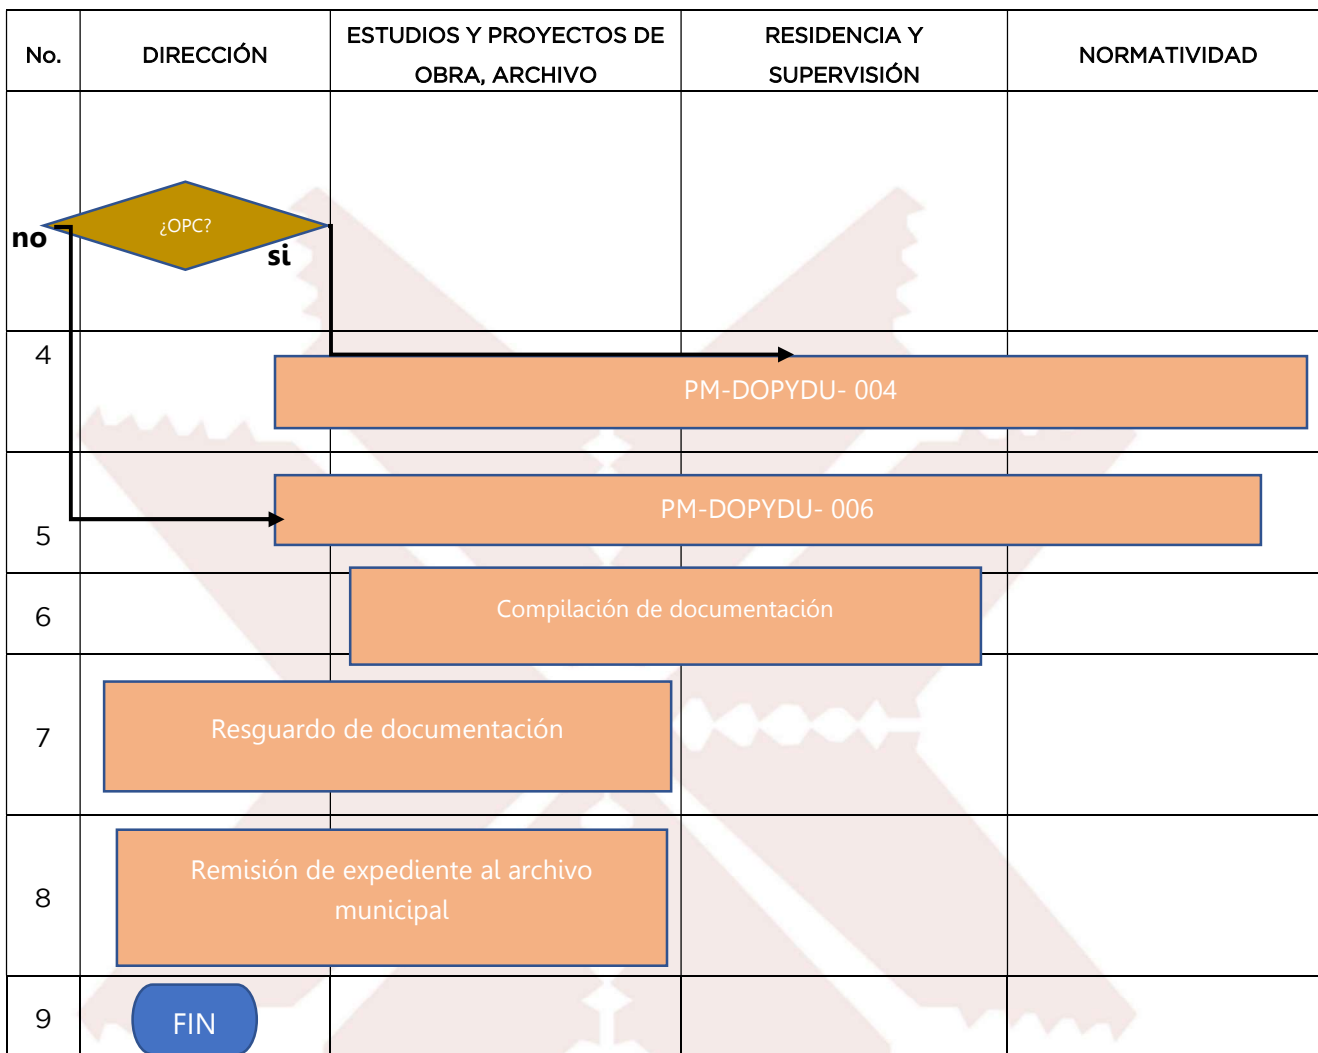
| No. | DIRECCIÓN | ESTUDIOS Y PROYECTOS DE OBRA, ARCHIVO | RESIDENCIA Y SUPERVISIÓN | NORMATIVIDAD |
|---|---|---|---|---|
| | ¿OPC? no si | | | |
| 4 | PM-DOPYDU- 004 | | | |
| 5 | PM-DOPYDU- 006 | | | |
| 6 | | Compilación de documentación | | |
| 7 | Resguardo de documentación | | | |
| 8 | Remisión de expediente al archivo municipal | | | |
| 9 | FIN | | | |